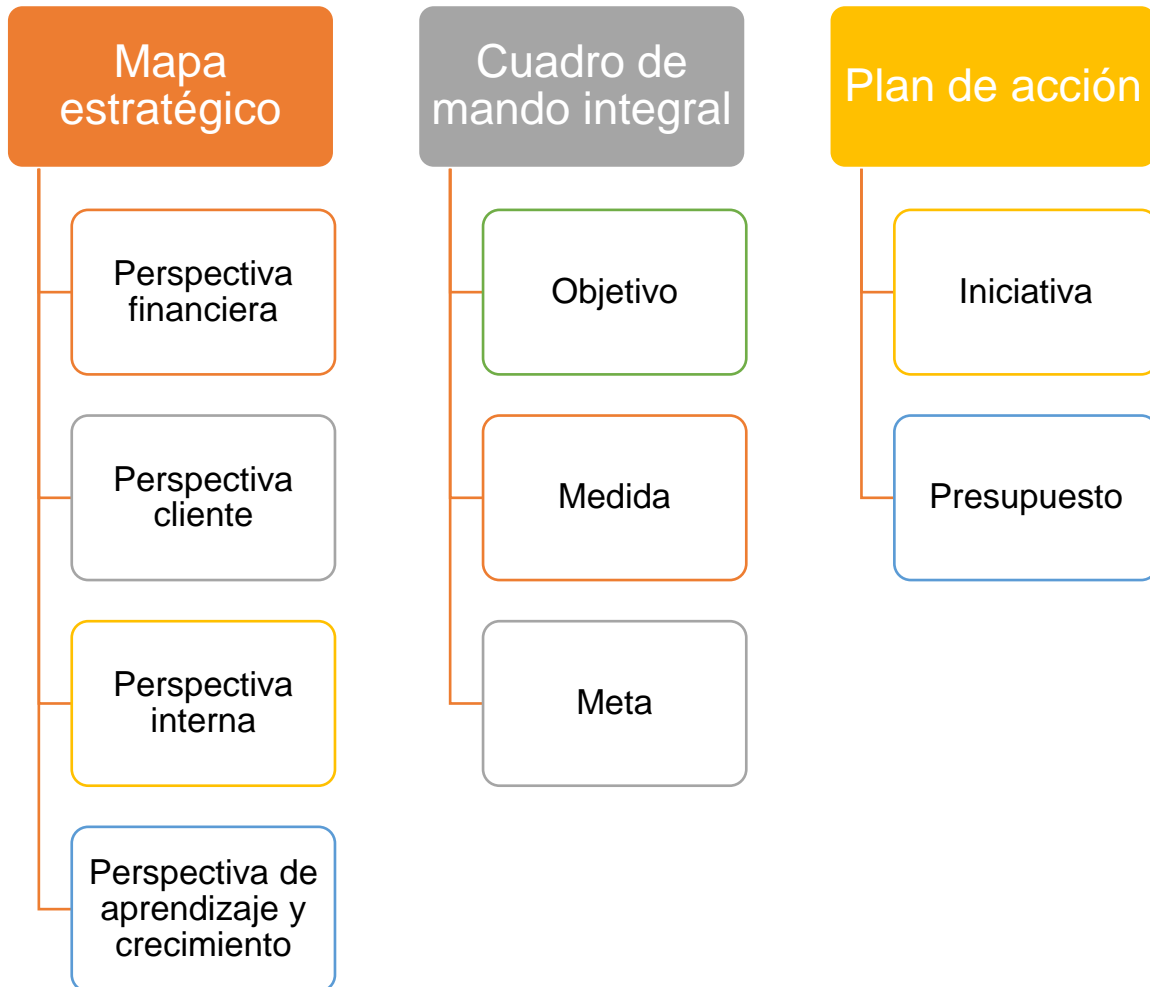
Mapa estratégico

Perspectiva financiera

Perspectiva cliente

Perspectiva interna

Perspectiva de aprendizaje y crecimiento

Cuadro de mando integral

Objetivo

Medida

Meta

Plan de acción

Iniciativa

Presupuesto